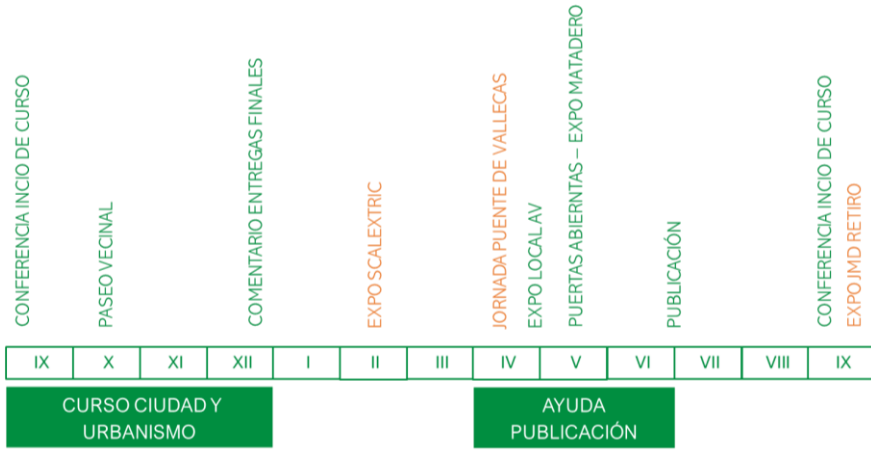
CONFERENCIA INCIO DE CURSO

PASEO VECINAL

COMENTARIO ENTREGAS FINALES

EXPO SCALEXTRIC

JORNADA PUENTE DE VALLECAS

EXPO LOCAL AV

PUERTAS ABIERNTAS – EXPO MATADERO

PUBLICACIÓN

CONFERENCIA INCIO DE CURSO

EXPO JMD RETIRO

| IX | X | XI | XII | I | II | III | IV | V | VI | VII | VIII | IX |
|---|---|---|---|---|---|---|---|---|---|---|---|---|

CURSO CIUDAD Y URBANISMO

AYUDA PUBLICACIÓN